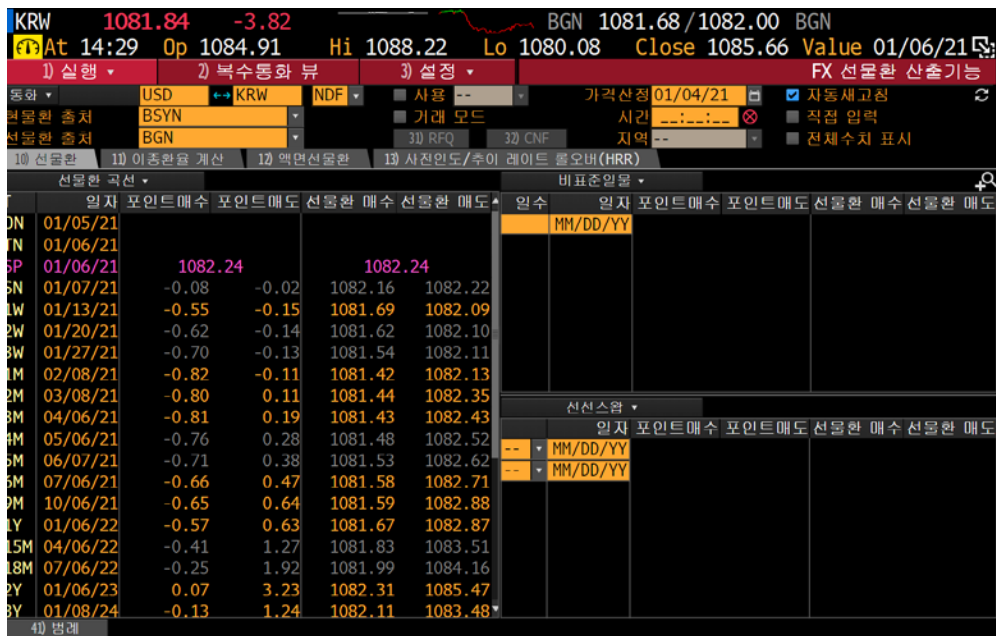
KRW 1081.84 -3.82 BGN 1081.68 / 1082.00 BGN
At 14:29 Op 1084.91 Hi 1088.22 Lo 1080.08 Close 1085.66 Value 01/06/21

1) 실행 ▾ 2) 복수통화 뷰 3) 설정 ▾ FX 선물환 산출기능

통화 ▾ USD ↔ KRW NDF ▾ 사용 -- 가격산정 01/04/21 자동새고침
현물환 출처 BSYN 거래 모드 시간 __:__:__ 직접 입력
선물환 출처 BGN 31) RFQ 32) CNF 지역 -- 전체수치 표시

10) 선물환 11) 이종환율 계산 12) 액면선물환 13) 사전인도/추이 레이드 롤오버(HRR)

선물환 곡선 ▾ 비표준일물 ▾

| T | 일자 | 포인트매수 | 포인트매도 | 선물환 매수 | 선물환 매도 |
|---|---|---|---|---|---|
| ON | 01/05/21 | | | | |
| TN | 01/06/21 | | | | |
| SP | 01/06/21 | 1082.24 | | 1082.24 | |
| SN | 01/07/21 | -0.08 | -0.02 | 1082.16 | 1082.22 |
| 1W | 01/13/21 | -0.55 | -0.15 | 1081.69 | 1082.09 |
| 2W | 01/20/21 | -0.62 | -0.14 | 1081.62 | 1082.10 |
| 3W | 01/27/21 | -0.70 | -0.13 | 1081.54 | 1082.11 |
| 1M | 02/08/21 | -0.82 | -0.11 | 1081.42 | 1082.13 |
| 2M | 03/08/21 | -0.80 | 0.11 | 1081.44 | 1082.35 |
| 3M | 04/06/21 | -0.81 | 0.19 | 1081.43 | 1082.43 |
| 4M | 05/06/21 | -0.76 | 0.28 | 1081.48 | 1082.52 |
| 5M | 06/07/21 | -0.71 | 0.38 | 1081.53 | 1082.62 |
| 6M | 07/06/21 | -0.66 | 0.47 | 1081.58 | 1082.71 |
| 9M | 10/06/21 | -0.65 | 0.64 | 1081.59 | 1082.88 |
| 1Y | 01/06/22 | -0.57 | 0.63 | 1081.67 | 1082.87 |
| 15M | 04/06/22 | -0.41 | 1.27 | 1081.83 | 1083.51 |
| 18M | 07/06/22 | -0.25 | 1.92 | 1081.99 | 1084.16 |
| 2Y | 01/06/23 | 0.07 | 3.23 | 1082.31 | 1085.47 |
| 3Y | 01/08/24 | -0.13 | 1.24 | 1082.11 | 1083.48 |

| 일수 | 일자 | 포인트매수 | 포인트매도 | 선물환 매수 | 선물환 매도 |
|---|---|---|---|---|---|
| | MM/DD/YY | | | | |

신신스왑 ▾

| | 일자 | 포인트매수 | 포인트매도 | 선물환 매수 | 선물환 매도 |
|---|---|---|---|---|---|
| -- | MM/DD/YY | | | | |
| -- | MM/DD/YY | | | | |

41) 범례